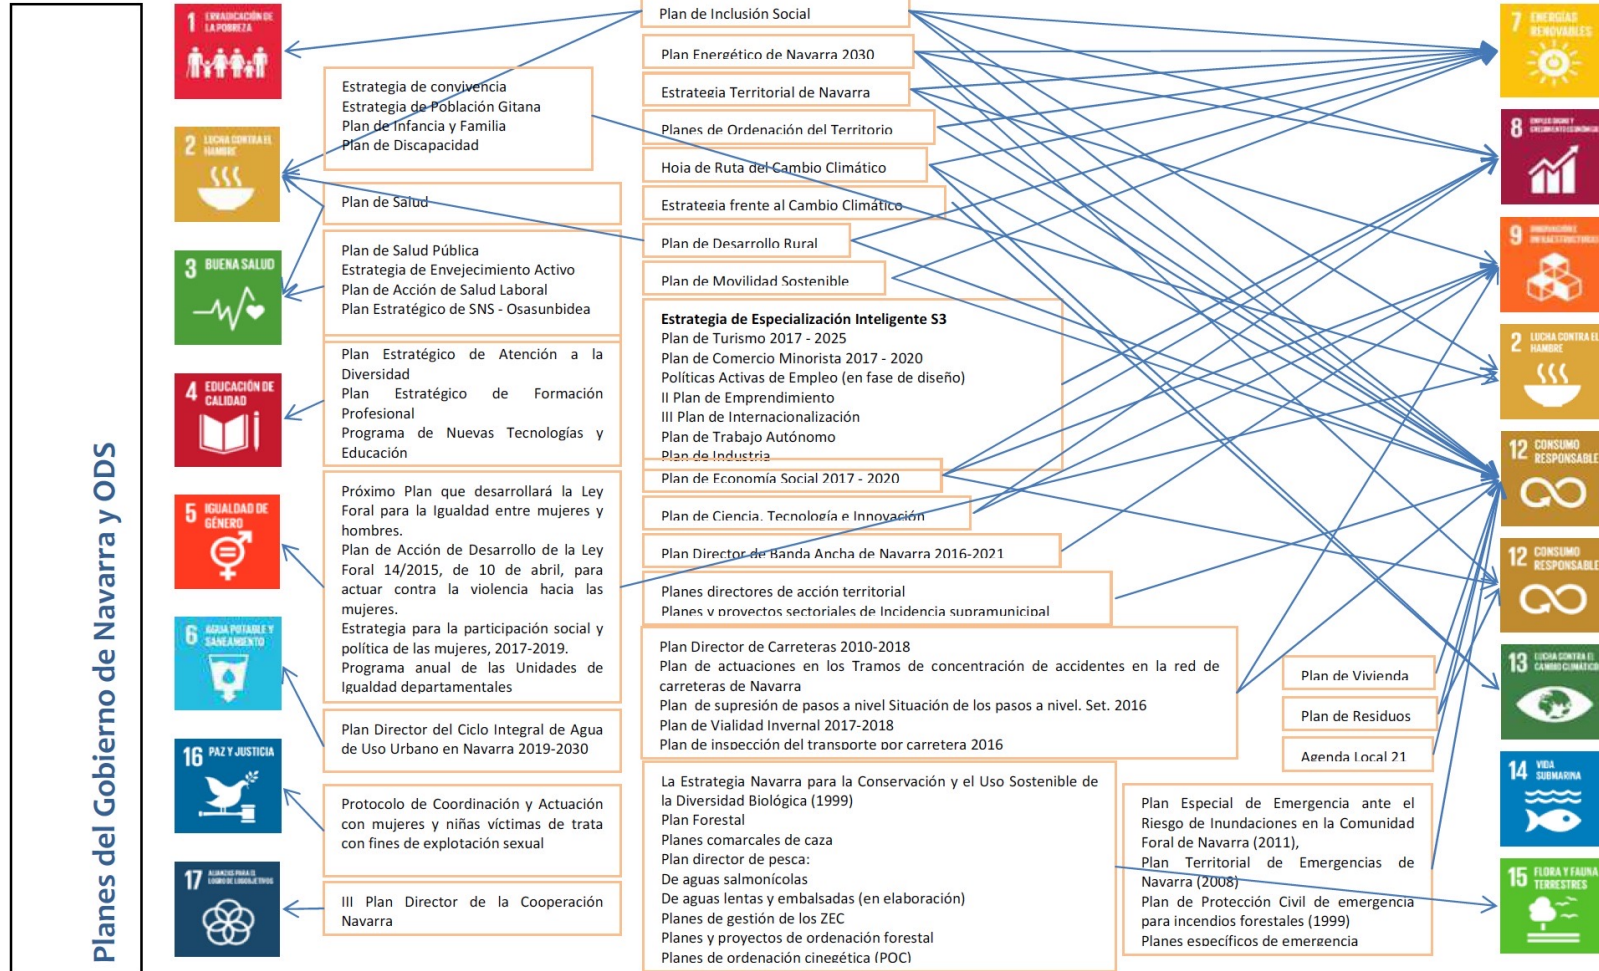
Planes del Gobierno de Navarra y ODS

1 ERRADICACIÓN DE LA POBREZA

2 LUCHA CONTRA EL HAMBRE

3 BUENA SALUD

4 EDUCACIÓN DE CALIDAD

5 IGUALDAD DE GÉNERO

6 AGUA POTABLE Y SANEAMIENTO

16 PAZ Y JUSTICIA

17 ALIANZAS PARA EL LOGRO DE LOS OBJETIVOS

Estrategia de convivencia
Estrategia de Población Gitana
Plan de Infancia y Familia
Plan de Discapacidad

Plan de Salud

Plan de Salud Pública
Estrategia de Envejecimiento Activo
Plan de Acción de Salud Laboral
Plan Estratégico de SNS - Osasunbidea

Plan Estratégico de Atención a la Diversidad
Plan Estratégico de Formación Profesional
Programa de Nuevas Tecnologías y Educación

Próximo Plan que desarrollará la Ley Foral para la Igualdad entre mujeres y hombres.
Plan de Acción de Desarrollo de la Ley Foral 14/2015, de 10 de abril, para actuar contra la violencia hacia las mujeres.
Estrategia para la participación social y política de las mujeres, 2017-2019.
Programa anual de las Unidades de Igualdad departamentales

Plan Director del Ciclo Integral de Agua de Uso Urbano en Navarra 2019-2030

Protocolo de Coordinación y Actuación con mujeres y niñas víctimas de trata con fines de explotación sexual

III Plan Director de la Cooperación Navarra

Plan de Inclusión Social

Plan Energético de Navarra 2030

Estrategia Territorial de Navarra

Planes de Ordenación del Territorio

Hoja de Ruta del Cambio Climático

Estrategia frente al Cambio Climático

Plan de Desarrollo Rural

Plan de Movilidad Sostenible

Estrategia de Especialización Inteligente S3
Plan de Turismo 2017 - 2025
Plan de Comercio Minorista 2017 - 2020
Políticas Activas de Empleo (en fase de diseño)
II Plan de Emprendimiento
III Plan de Internacionalización
Plan de Trabajo Autónomo
Plan de Industria

Plan de Economía Social 2017 - 2020

Plan de Ciencia, Tecnología e Innovación

Plan Director de Banda Ancha de Navarra 2016-2021

Planes directores de acción territorial
Planes y proyectos sectoriales de Incidencia supramunicipal

Plan Director de Carreteras 2010-2018
Plan de actuaciones en los Tramos de concentración de accidentes en la red de carreteras de Navarra
Plan de supresión de pasos a nivel Situación de los pasos a nivel. Set. 2016
Plan de Vialidad Invernal 2017-2018
Plan de inspección del transporte por carretera 2016

Plan de Vivienda

Plan de Residuos

Agenda Local 21

La Estrategia Navarra para la Conservación y el Uso Sostenible de la Diversidad Biológica (1999)
Plan Forestal
Planes comarcales de caza
Plan director de pesca:
De aguas salmonícolas
De aguas lentas y embalsadas (en elaboración)
Planes de gestión de los ZEC
Planes y proyectos de ordenación forestal
Planes de ordenación cinegética (POC)

Plan Especial de Emergencia ante el Riesgo de Inundaciones en la Comunidad Foral de Navarra (2011),
Plan Territorial de Emergencias de Navarra (2008)
Plan de Protección Civil de emergencia para incendios forestales (1999)
Planes específicos de emergencia

7 ENERGÍAS RENOVABLES

8 EMPLEO DIGNO Y CRECIMIENTO ECONÓMICO

9 INNOVACIÓN E INFRAESTRUCTURAS

2 LUCHA CONTRA EL HAMBRE

12 CONSUMO RESPONSABLE

12 CONSUMO RESPONSABLE

13 LUCHA CONTRA EL CAMBIO CLIMÁTICO

14 VIDA SUBMARINA

15 FLORA Y FAUNA TERRESTRES